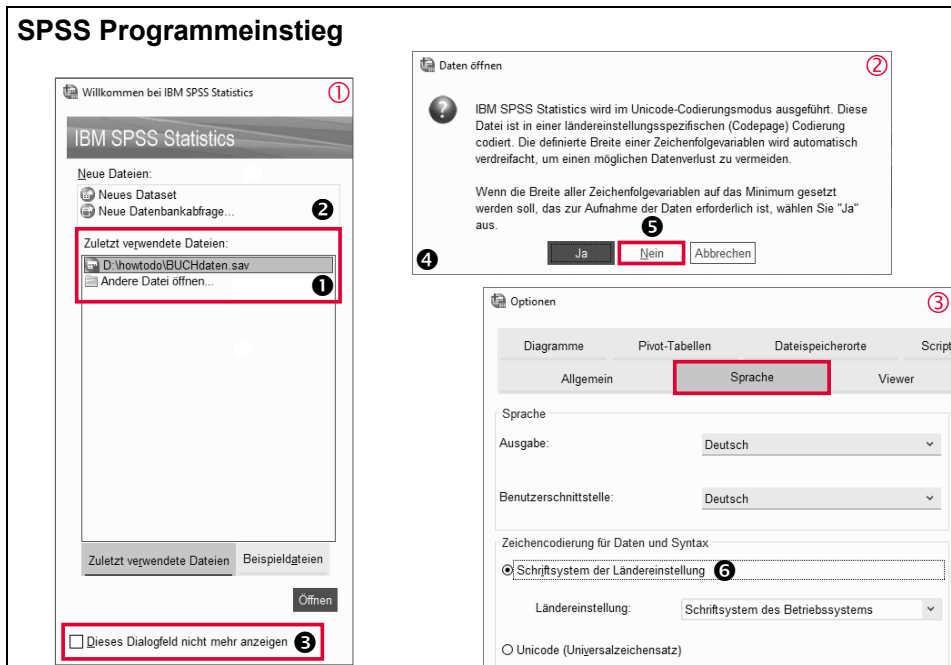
SPSS Programmeinstieg

Willkommen bei IBM SPSS Statistics ①

IBM SPSS Statistics

Neue Dateien:
Neues Dataset
Neue Datenbankabfrage... ❷

Zuletzt verwendete Dateien:
D:\howtodo\BUCHdaten.sav
Andere Datei öffnen... ❶

Zuletzt verwendete Dateien | Beispieldateien

Öffnen

Dieses Dialogfeld nicht mehr anzeigen ❸

Daten öffnen ②

IBM SPSS Statistics wird im Unicode-Codierungsmodus ausgeführt. Diese Datei ist in einer ländereinstellungsspezifischen (Codepage) Codierung codiert. Die definierte Breite einer Zeichenfolgevariablen wird automatisch verdreifacht, um einen möglichen Datenverlust zu vermeiden.

Wenn die Breite aller Zeichenfolgevariablen auf das Minimum gesetzt werden soll, das zur Aufnahme der Daten erforderlich ist, wählen Sie "Ja" aus.

❹ Ja ❺ Nein Abbrechen

Optionen ③

Diagramme | Pivot-Tabellen | Dateispeicherorte | Script
Allgemein | Sprache | Viewer

Sprache
Ausgabe: Deutsch
Benutzerschnittstelle: Deutsch

Zeichencodierung für Daten und Syntax
Schriftsystem der Ländereinstellung ❻
Ländereinstellung: Schriftsystem des Betriebssystems
Unicode (Universalzeichensatz)